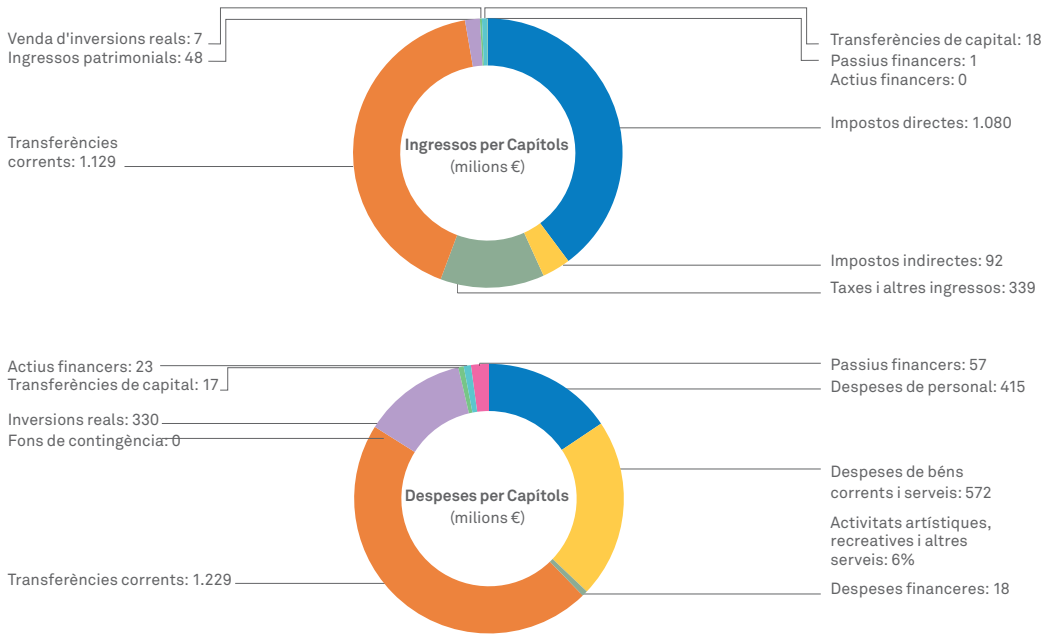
Venda d'inversions reals: 7
Ingressos patrimonials: 48

Transferències de capital: 18
Passius financers: 1
Actius financers: 0

Transferències corrents: 1.129

Ingressos per Capítols
(milions €)

Impostos directes: 1.080

Impostos indirectes: 92
Taxes i altres ingressos: 339

Actius financers: 23
Transferències de capital: 17

Passius financers: 57
Despeses de personal: 415

Inversions reals: 330
Fons de contingència: 0

Despeses per Capítols
(milions €)

Despeses de béns corrents i serveis: 572

Activitats artístiques, recreatives i altres serveis: 6%

Transferències corrents: 1.229

Despeses financeres: 18